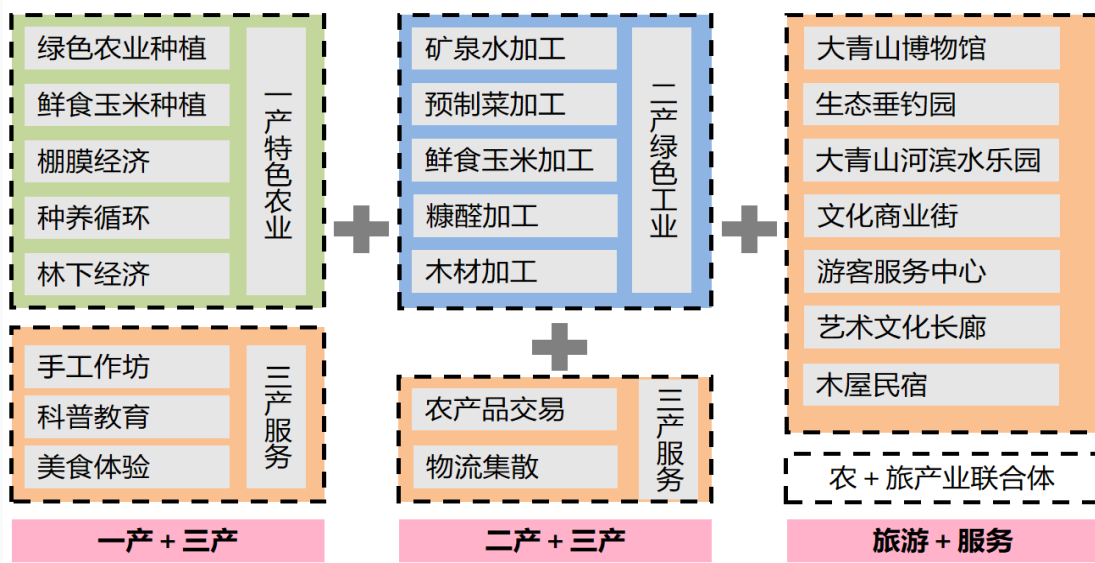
绿色农业种植
鲜食玉米种植
棚膜经济
种养循环
林下经济

一产特色农业

手工作坊
科普教育
美食体验

三产服务

一产 + 三产

矿泉水加工
预制菜加工
鲜食玉米加工
糠醛加工
木材加工

二产绿色工业

农产品交易
物流集散

三产服务

二产 + 三产

大青山博物馆
生态垂钓园
大青山河滨水乐园
文化商业街
游客服务中心
艺术文化长廊
木屋民宿

农 + 旅产业联合体

旅游 + 服务